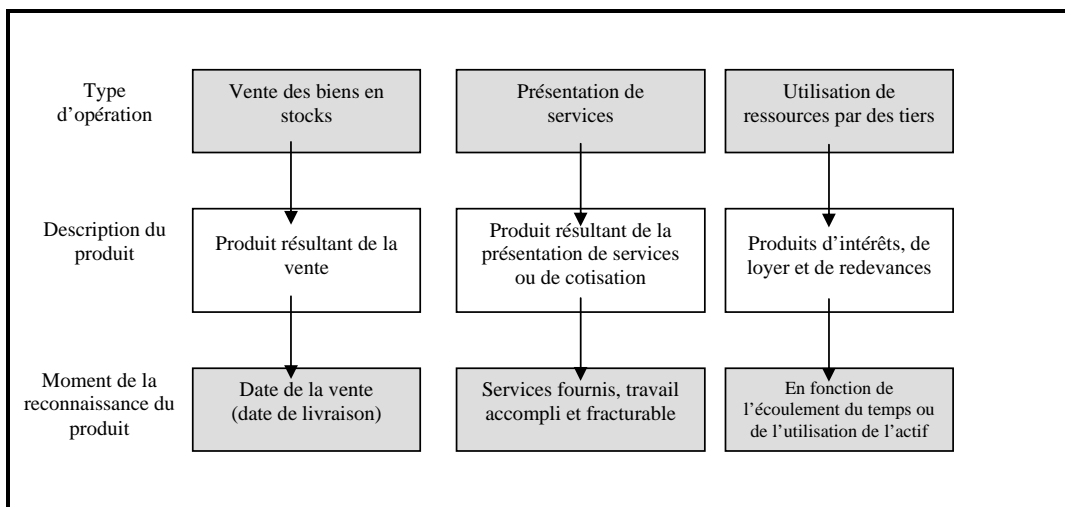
Type d'opération

Vente des biens en stocks

Présentation de services

Utilisation de ressources par des tiers

Description du produit

Produit résultant de la vente

Produit résultant de la présentation de services ou de cotisation

Produits d'intérêts, de loyer et de redevances

Moment de la reconnaissance du produit

Date de la vente (date de livraison)

Services fournis, travail accompli et fracturable

En fonction de l'écoulement du temps ou de l'utilisation de l'actif